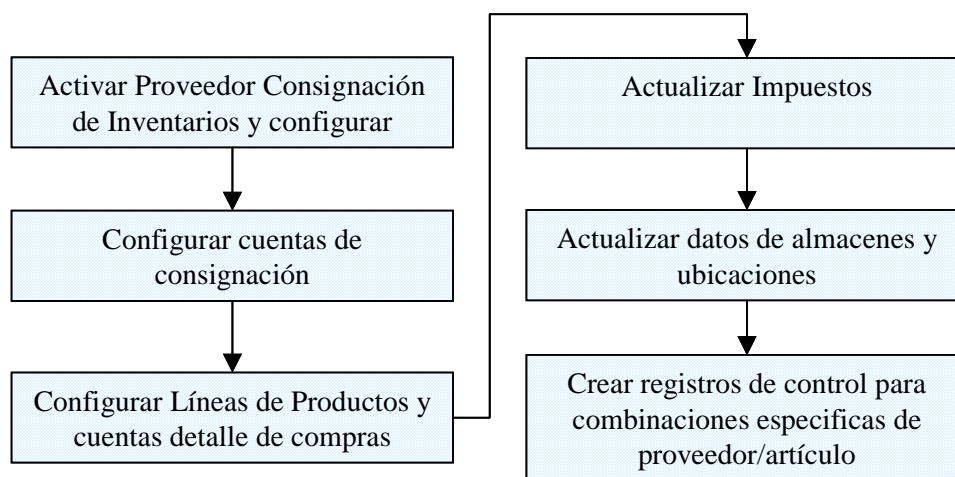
Activar Proveedor Consignación de Inventarios y configurar

Configurar cuentas de consignación

Configurar Líneas de Productos y cuentas detalle de compras

Actualizar Impuestos

Actualizar datos de almacenes y ubicaciones

Crear registros de control para combinaciones especificas de proveedor/artículo